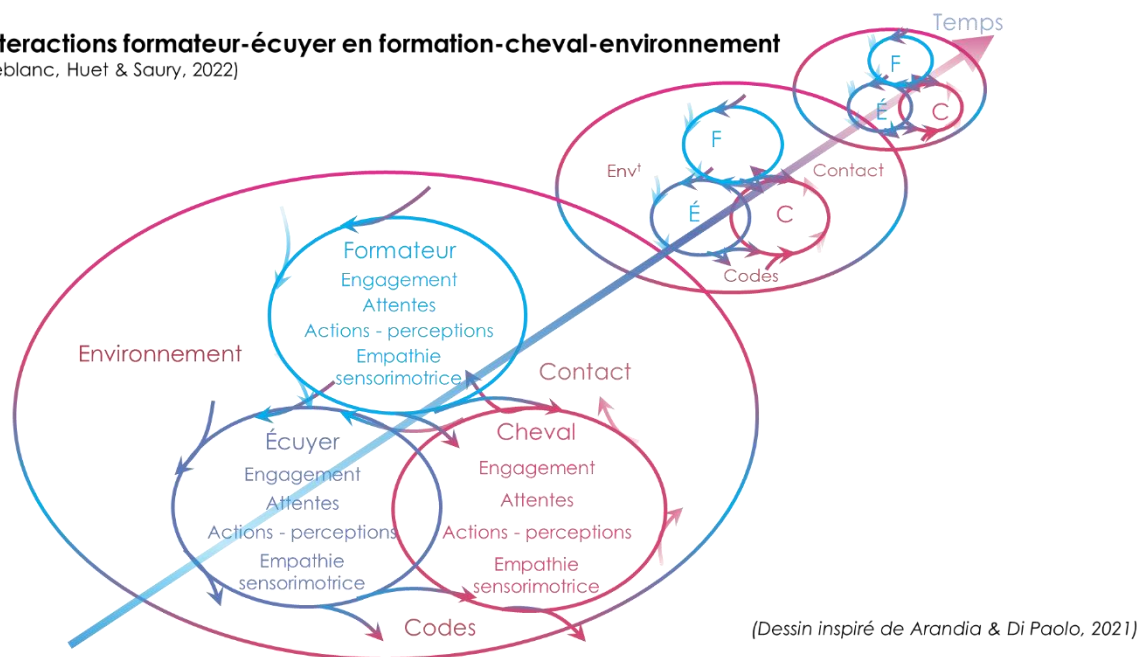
teractions formateur-écuyer en formation-cheval-environnement
eblanc, Huet & Saury, 2022)

Temps

F
É
C

F
Env$^t$
Contact
É
C
Codes

Formateur
Engagement
Attentes
Actions - perceptions
Empathie sensorimotrice

Environnement

Contact

Écuyer
Engagement
Attentes
Actions - perceptions
Empathie sensorimotrice

Cheval
Engagement
Attentes
Actions - perceptions
Empathie sensorimotrice

Codes

(Dessin inspiré de Arandia & Di Paolo, 2021)